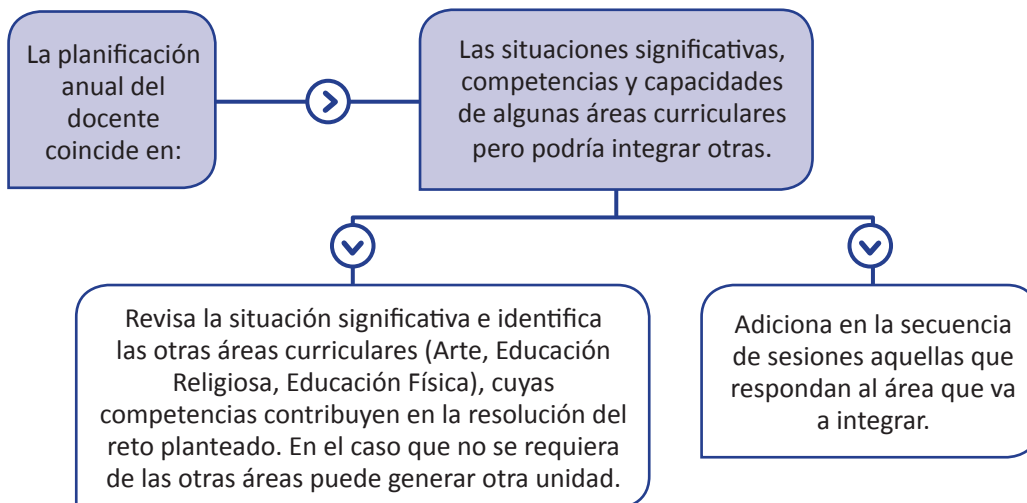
La planificación anual del docente coincide en:

Las situaciones significativas, competencias y capacidades de algunas áreas curriculares pero podría integrar otras.

Revisa la situación significativa e identifica las otras áreas curriculares (Arte, Educación Religiosa, Educación Física), cuyas competencias contribuyen en la resolución del reto planteado. En el caso que no se requiera de las otras áreas puede generar otra unidad.

Adiciona en la secuencia de sesiones aquellas que respondan al área que va a integrar.